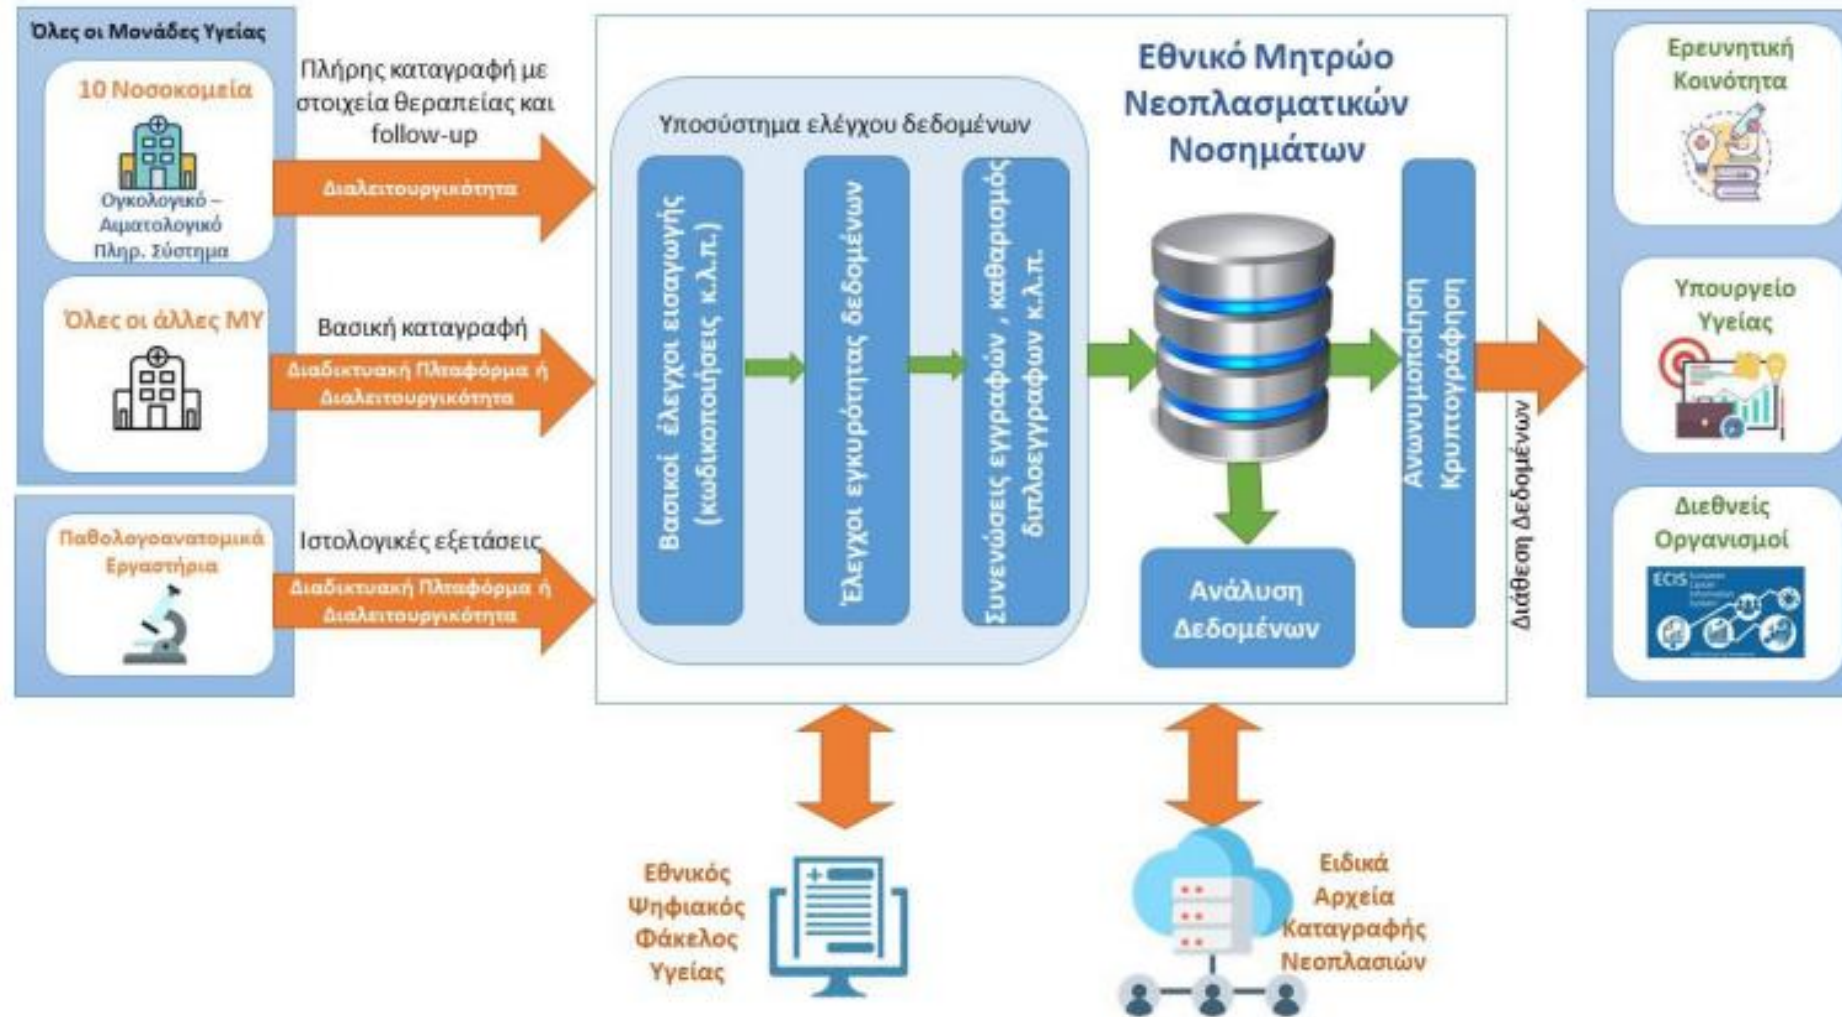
Όλες οι Μονάδες Υγείας

10 Νοσοκομεία

Ογκολογικό – Αιματολογικό Πληρ. Σύστημα

Όλες οι άλλες ΜΥ

Παθολογοανατομικά Εργαστήρια

Πλήρης καταγραφή με στοιχεία θεραπείας και follow-up

Διαλειτουργικότητα

Βασική καταγραφή

Διαδικτυακή Πλατφόρμα ή Διαλειτουργικότητα

Ιστολογικές εξετάσεις

Διαδικτυακή Πλατφόρμα ή Διαλειτουργικότητα

Εθνικό Μητρώο Νεοπλασματικών Νοσημάτων

Υποσύστημα ελέγχου δεδομένων

Βασικοί έλεγχοι εισαγωγής (κωδικοποιήσεις κ.λ.π.)

Έλεγχοι εγκυρότητας δεδομένων

Συνενώσεις εγγραφών , καθαρισμός διπλοεγγραφών κ.λ.π.

Ανάλυση Δεδομένων

Ανωνυμοποίηση Κρυπτογράφηση

Διάθεση Δεδομένων

Ερευνητική Κοινότητα

Υπουργείο Υγείας

Διεθνείς Οργανισμοί

ECIS

Εθνικός Ψηφιακός Φάκελος Υγείας

Ειδικά Αρχεία Καταγραφής Νεοπλασιών